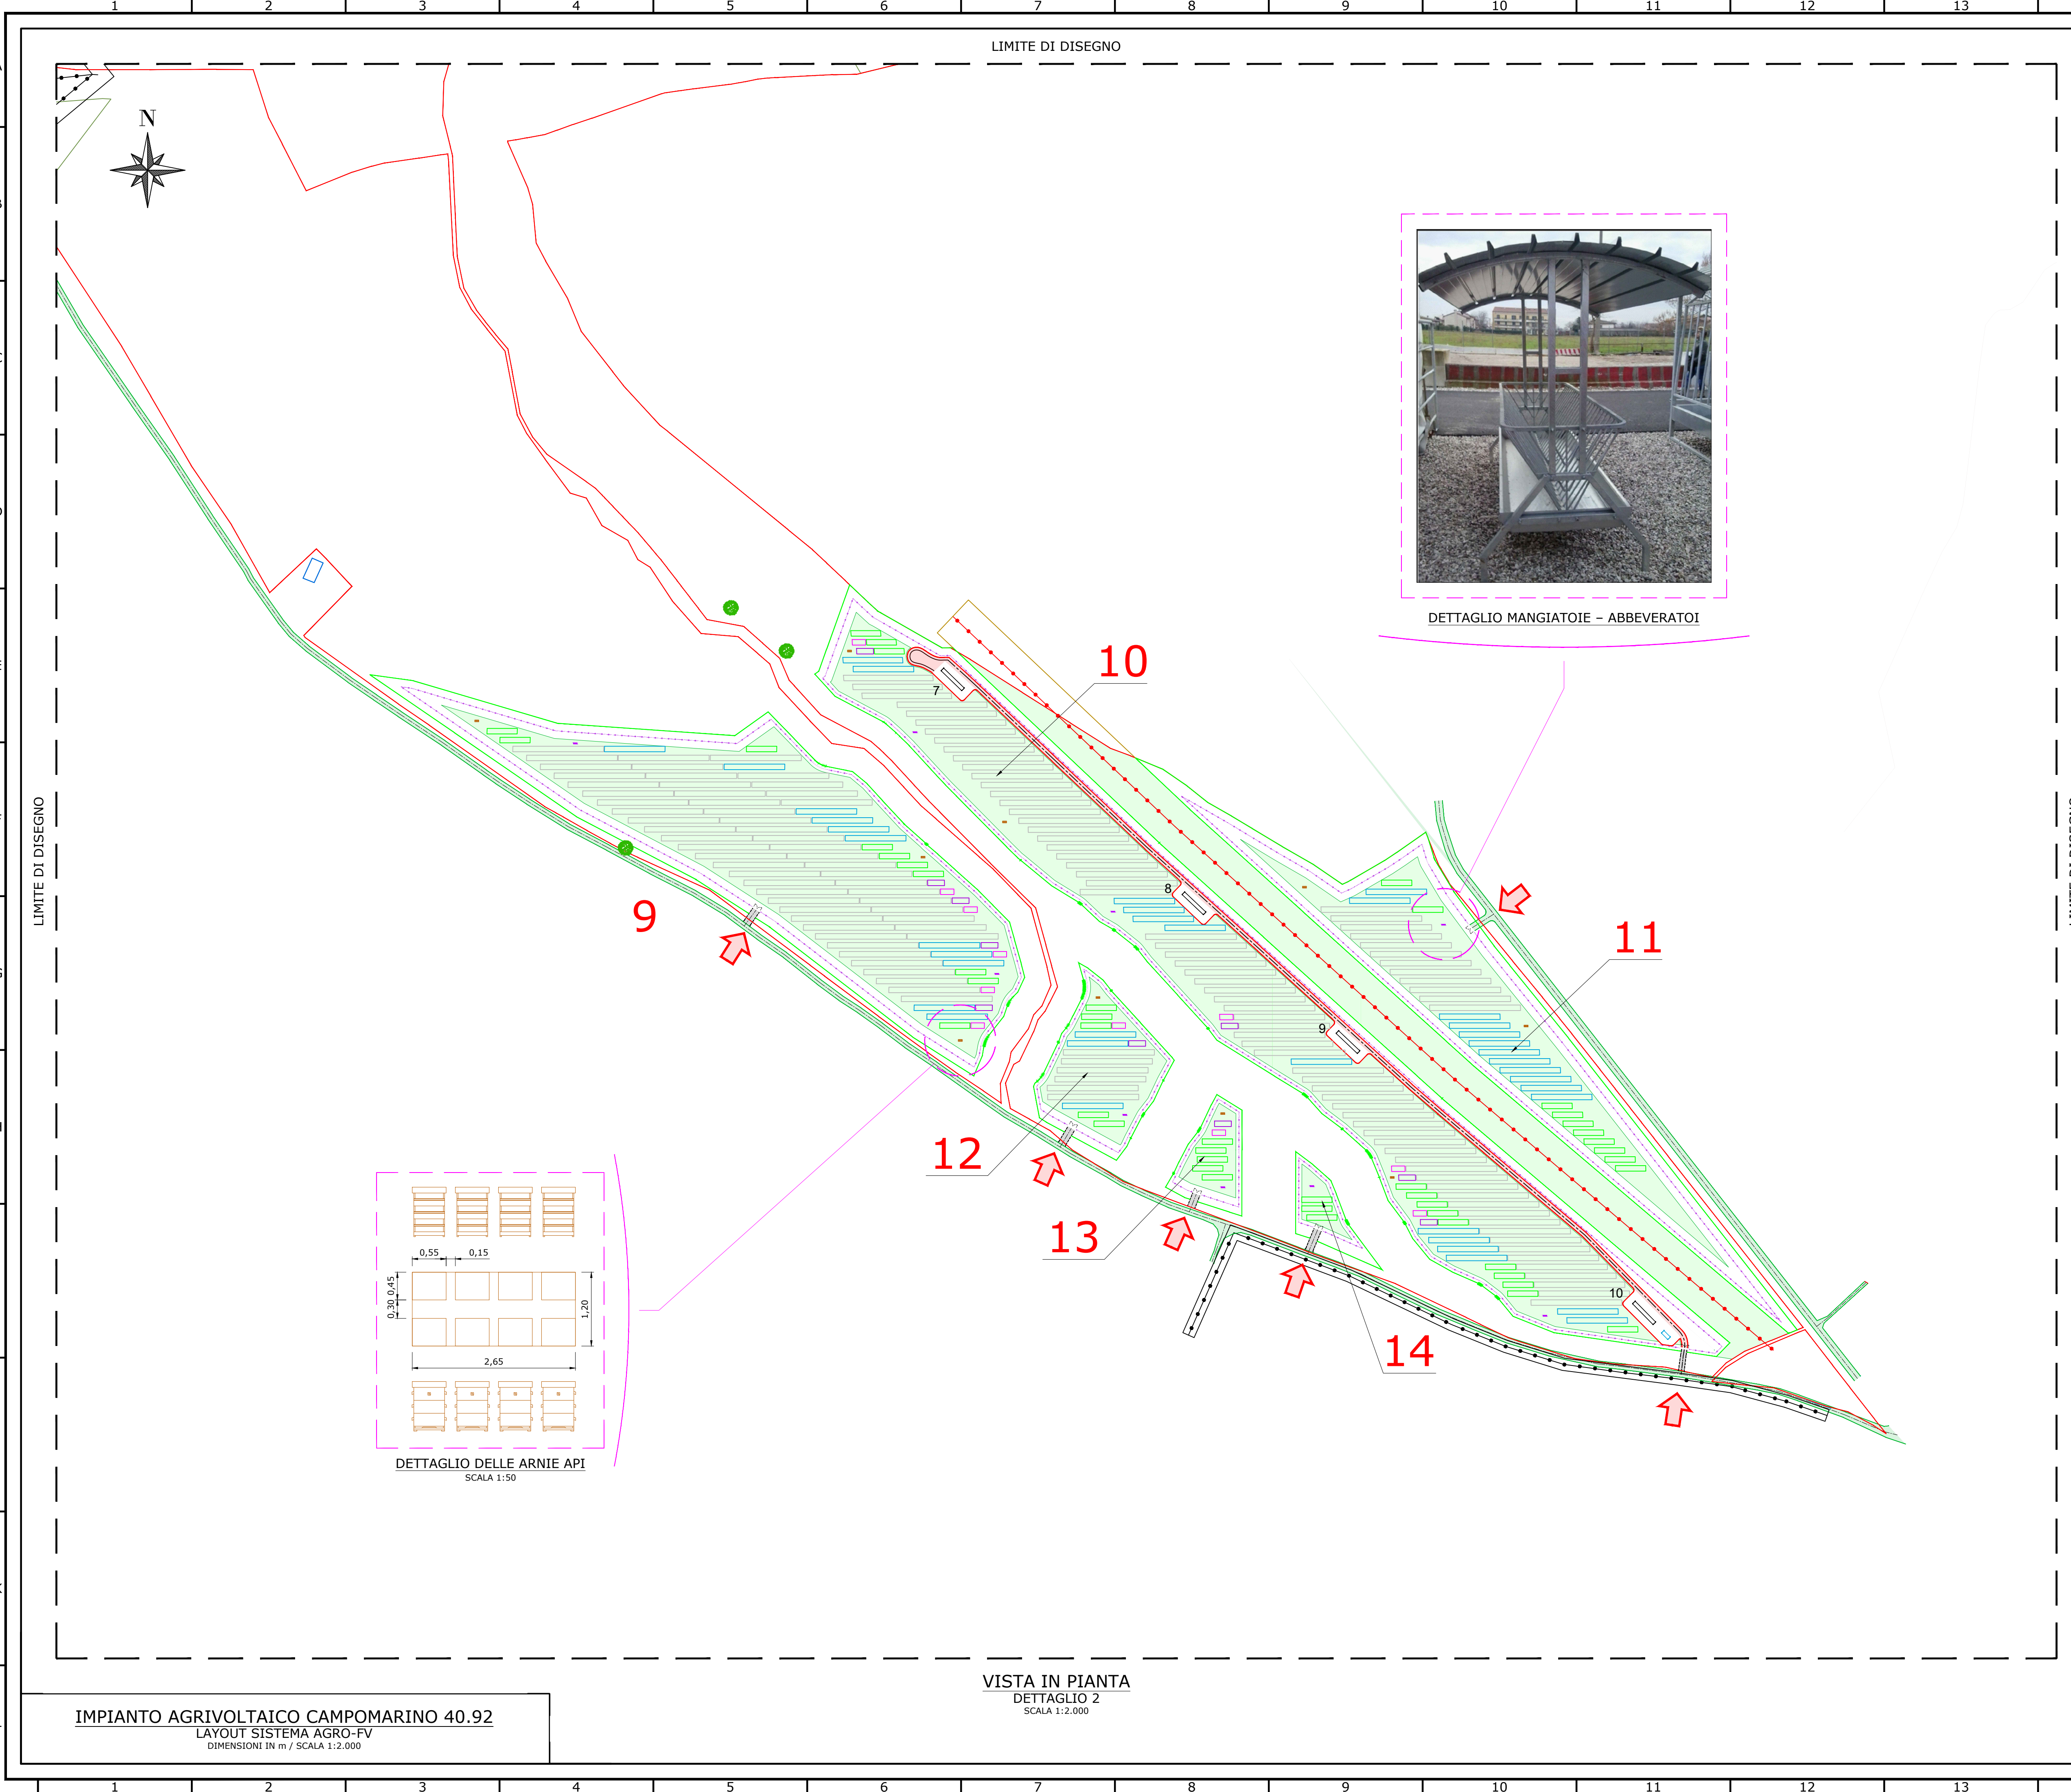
1 2 3 4 5 6 7 8 9 10 11 12 13

LIMITE DI DISEGNO

N

LIMITE DI DISEGNO

DETTAGLIO MANGIATOIE - ABBEVERATOI

10

7

8

9

10

9

11

12

13

14

0,55 0,15

0,30 0,45

1,20

2,65

DETTAGLIO DELLE ARNIE API
SCALA 1:50

VISTA IN PIANTA
DETTAGLIO 2
SCALA 1:2.000

IMPIANTO AGRIVOLTAICO CAMPOMARINO 40.92
LAYOUT SISTEMA AGRO-FV
DIMENSIONI IN m / SCALA 1:2.000

1 2 3 4 5 6 7 8 9 10 11 12 13